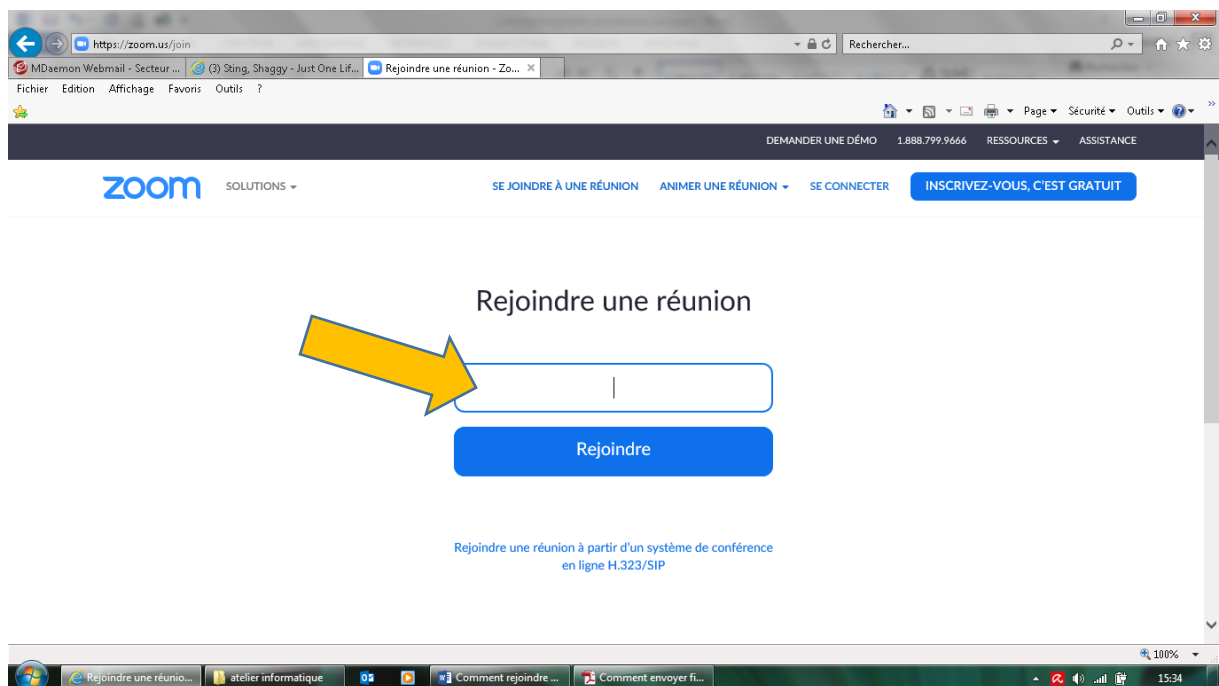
https://zoom.us/join

Rechercher...

MDaemon Webmail - Secteur ...

(3) Sting, Shaggy - Just One Lif...

Rejoindre une réunion - Zo...

Fichier Edition Affichage Favoris Outils ?

Page ▾ Sécurité ▾ Outils ▾

DEMANDER UNE DÉMO 1.888.799.9666 RESSOURCES ▾ ASSISTANCE

zoom SOLUTIONS ▾

SE JOINDRE À UNE RÉUNION ANIMER UNE RÉUNION ▾ SE CONNECTER INSCRIVEZ-VOUS, C'EST GRATUIT

Rejoindre une réunion

Rejoindre

Rejoindre une réunion à partir d'un système de conférence en ligne H.323/SIP

100%

Rejoindre une réunio...

atelier informatique

Comment rejoindre ...

Comment envoyer fi...

15:34